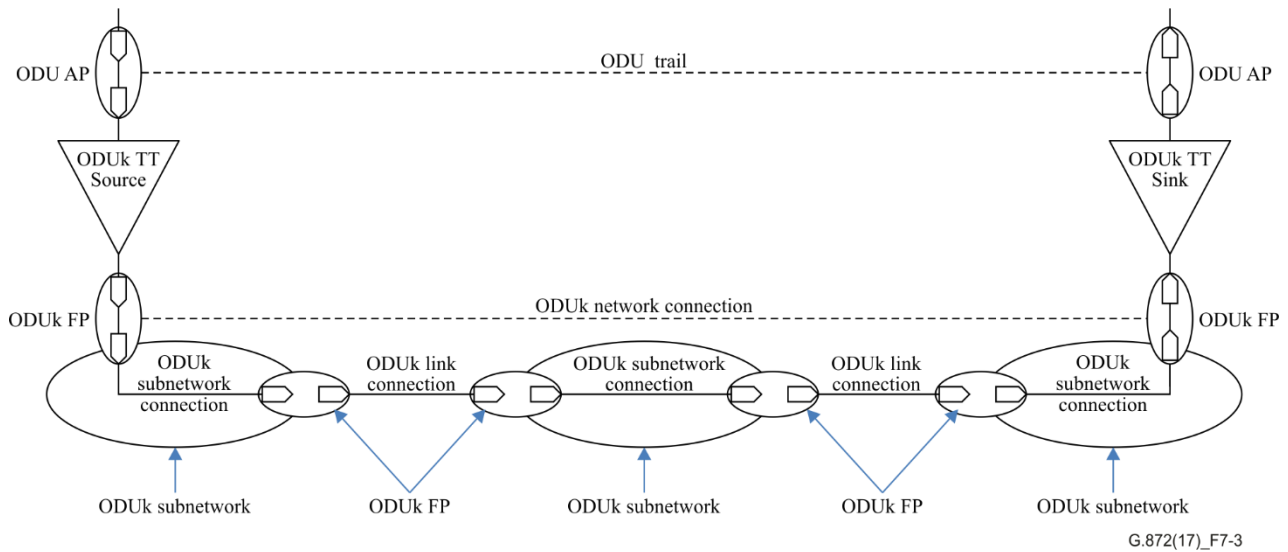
ODU AP
ODU trail
ODU AP
ODUk TT Source
ODUk TT Sink
ODUk FP
ODUk network connection
ODUk FP
ODUk subnetwork connection
ODUk link connection
ODUk subnetwork connection
ODUk link connection
ODUk subnetwork connection
ODUk subnetwork
ODUk FP
ODUk subnetwork
ODUk FP
ODUk subnetwork
G.872(17)_F7-3